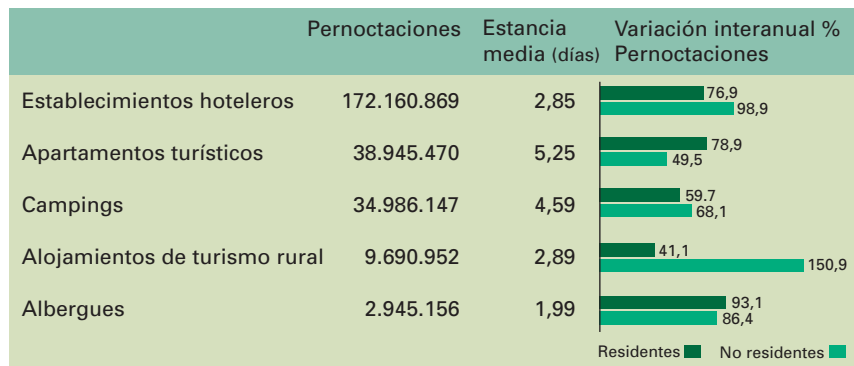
|  | Pernoctaciones | Estancia media (días) | Variación interanual % Pernoctaciones |
|---|---|---|---|
| Establecimientos hoteleros | 172.160.869 | 2,85 | 76,9 / 98,9 |
| Apartamentos turísticos | 38.945.470 | 5,25 | 78,9 / 49,5 |
| Campings | 34.986.147 | 4,59 | 59.7 / 68,1 |
| Alojamientos de turismo rural | 9.690.952 | 2,89 | 41,1 / 150,9 |
| Albergues | 2.945.156 | 1,99 | 93,1 / 86,4 |

Residentes No residentes